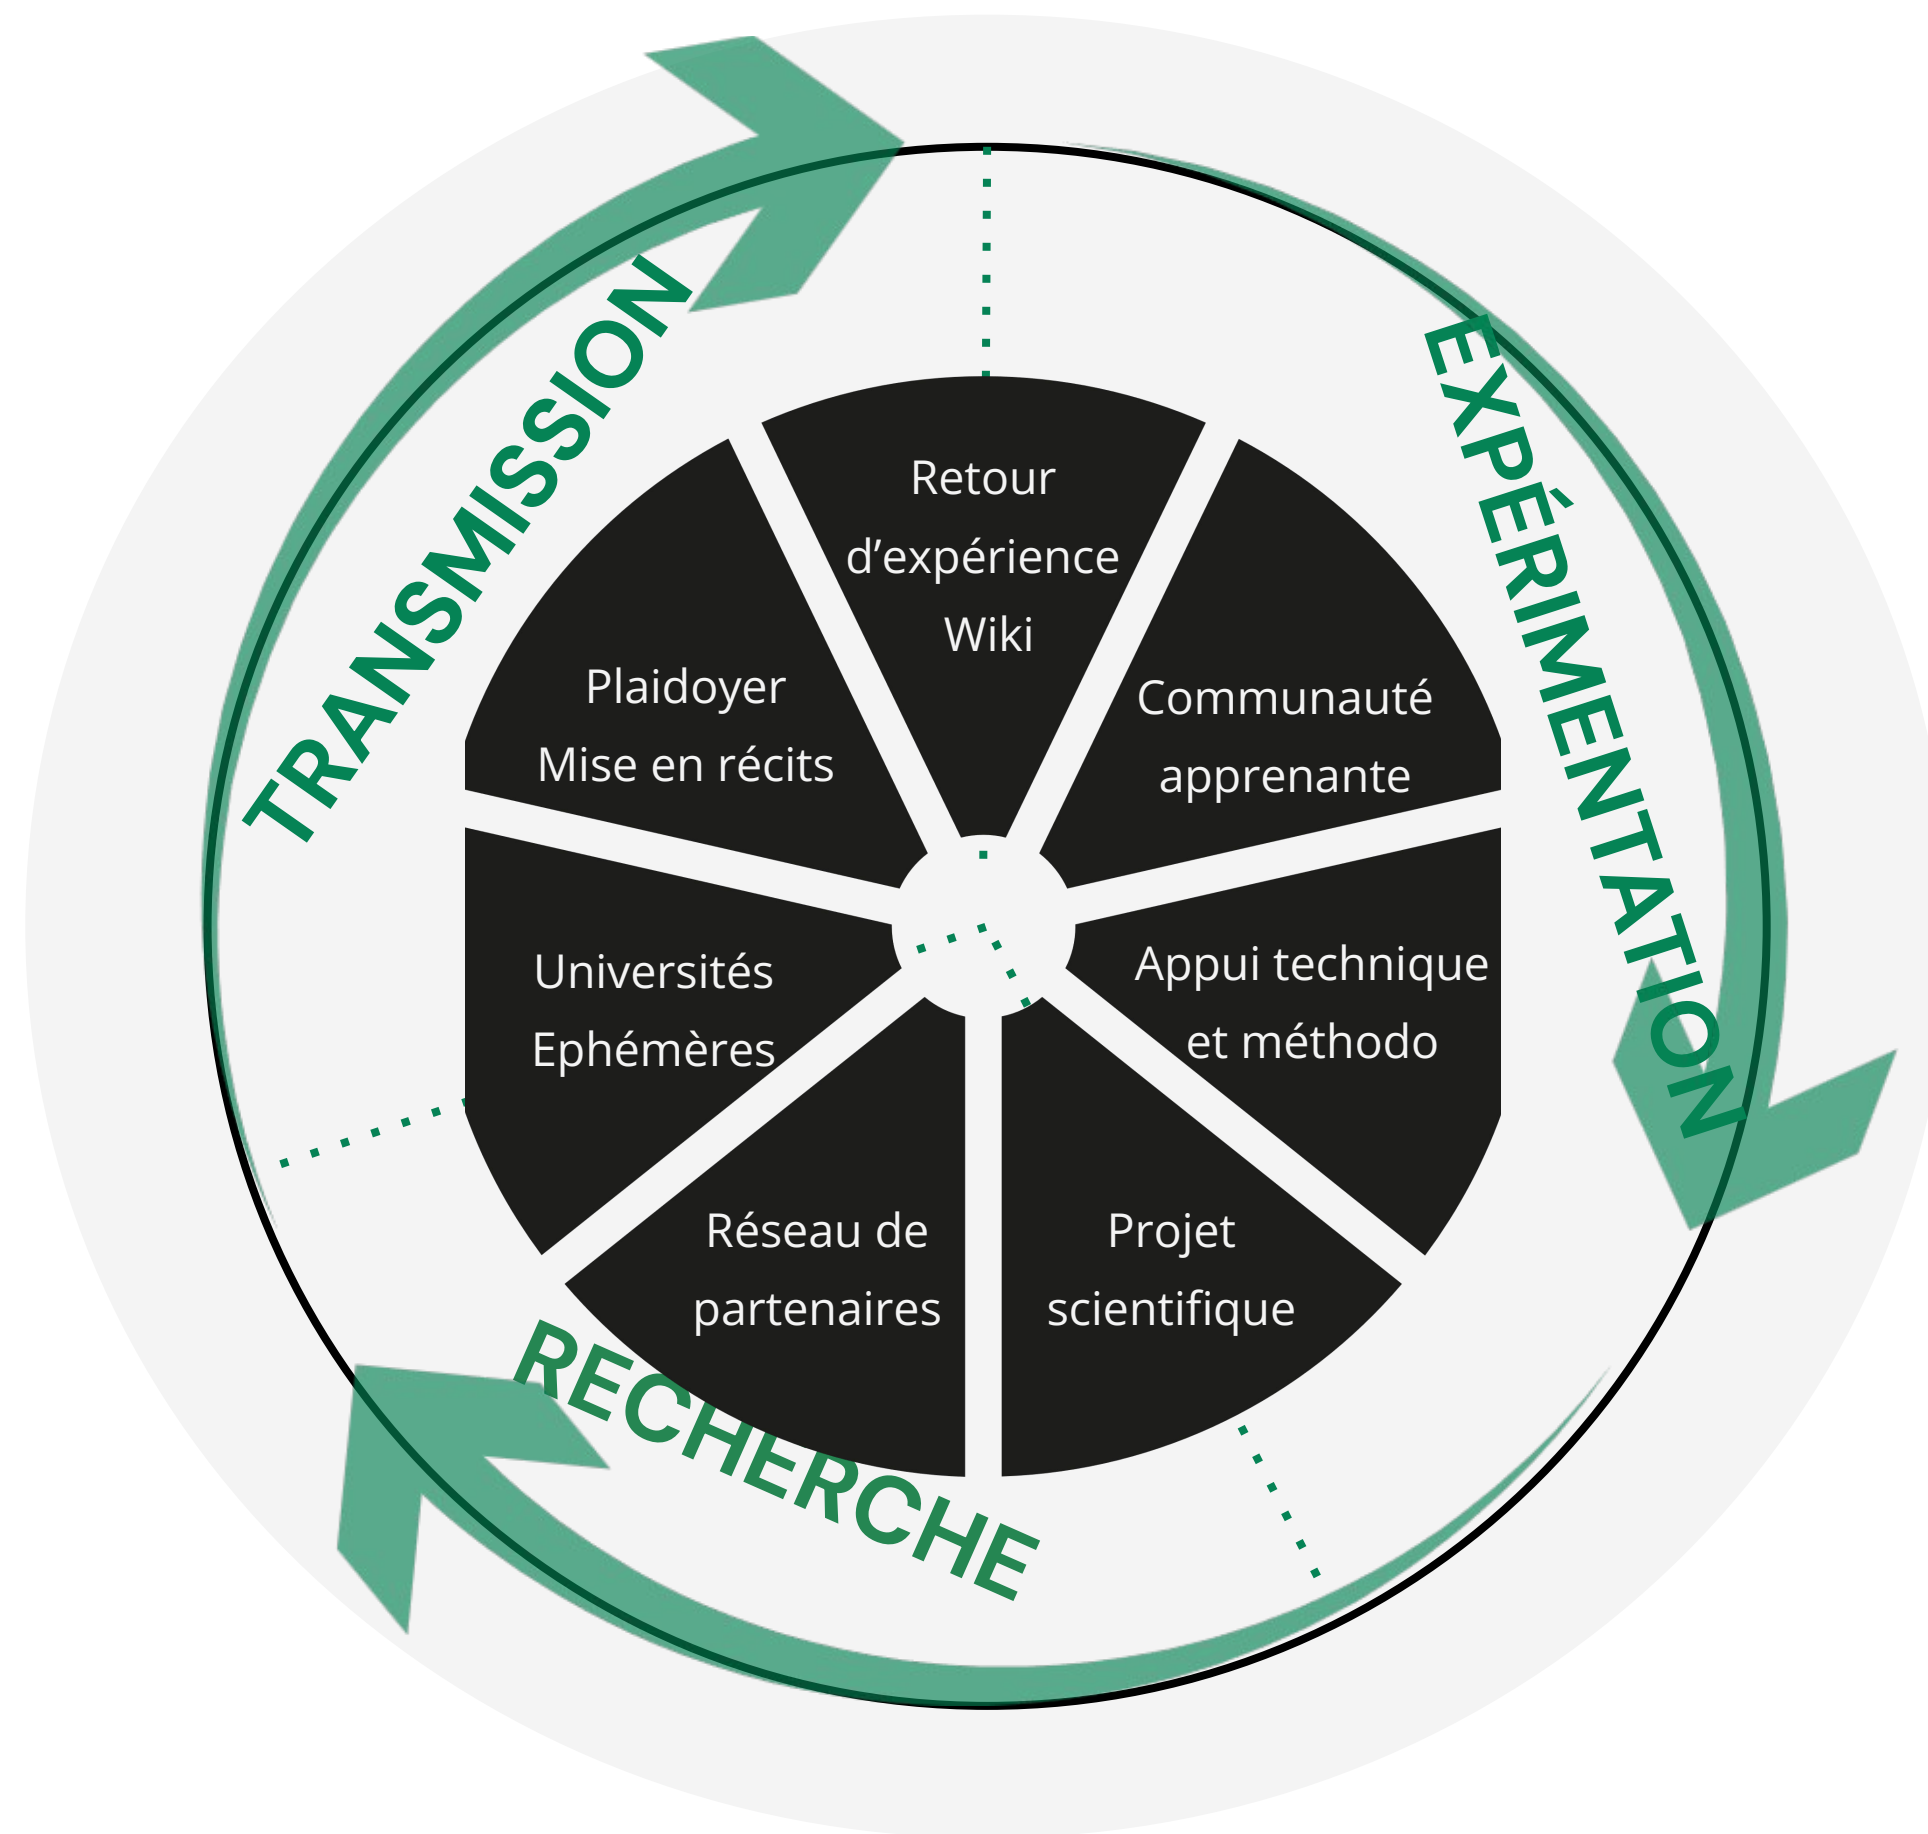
TRANSMISSION

EXPÉRIMENTATION

RECHERCHE

Retour d’expérience Wiki

Communauté apprenante

Appui technique et méthodo

Projet scientifique

Réseau de partenaires

Universités Ephémères

Plaidoyer Mise en récits